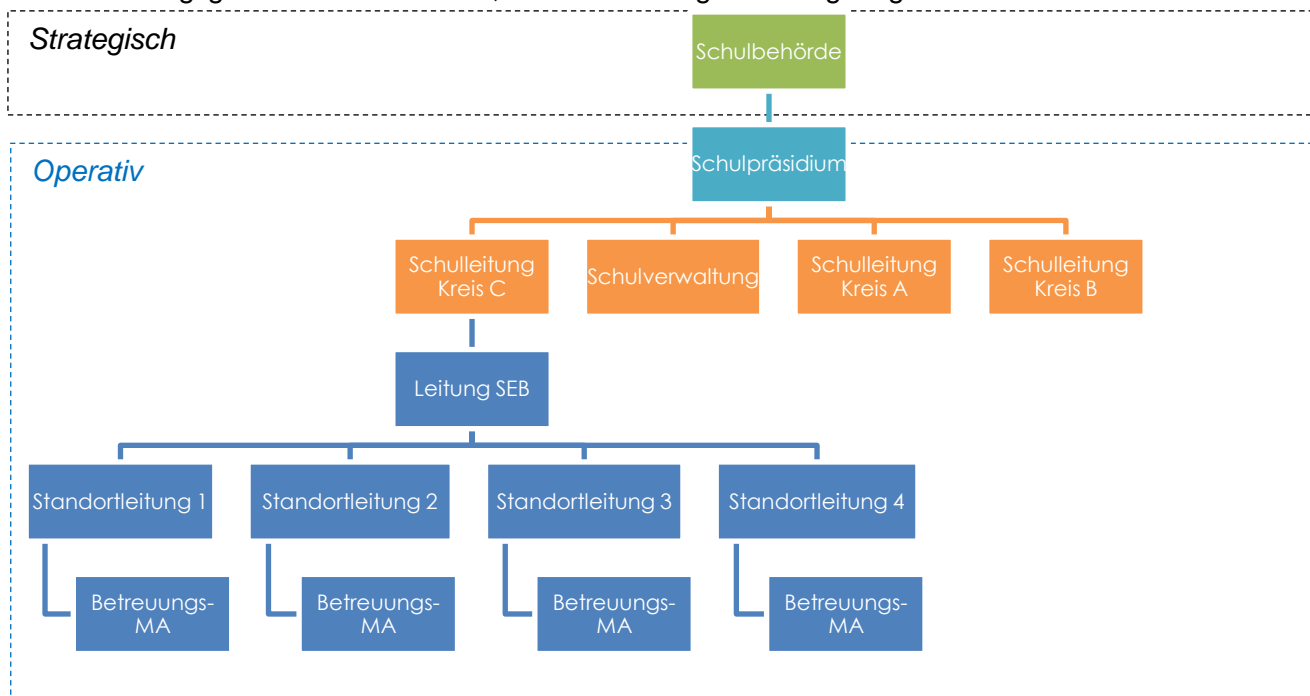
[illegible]

Strategisch

Schulbehörde

Operativ

Schulpräsidium

Schulleitung Kreis C

Schulverwaltung

Schulleitung Kreis A

Schulleitung Kreis B

Leitung SEB

Standortleitung 1

Standortleitung 2

Standortleitung 3

Standortleitung 4

Betreuungs-MA

Betreuungs-MA

Betreuungs-MA

Betreuungs-MA